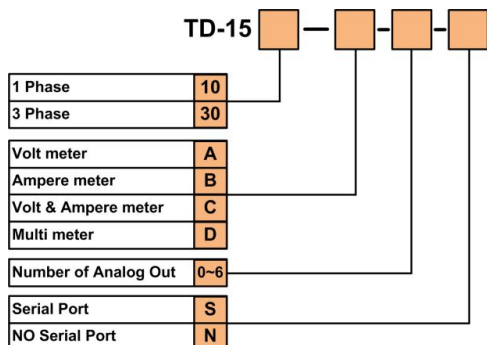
TD-15 — - -

| | |
|---|---|
| 1 Phase | 10 |
| 3 Phase | 30 |

| | |
|---|---|
| Volt meter | A |
| Ampere meter | B |
| Volt & Ampere meter | C |
| Multi meter | D |

| | |
|---|---|
| Number of Analog Out | 0~6 |

| | |
|---|---|
| Serial Port | S |
| NO Serial Port | N |